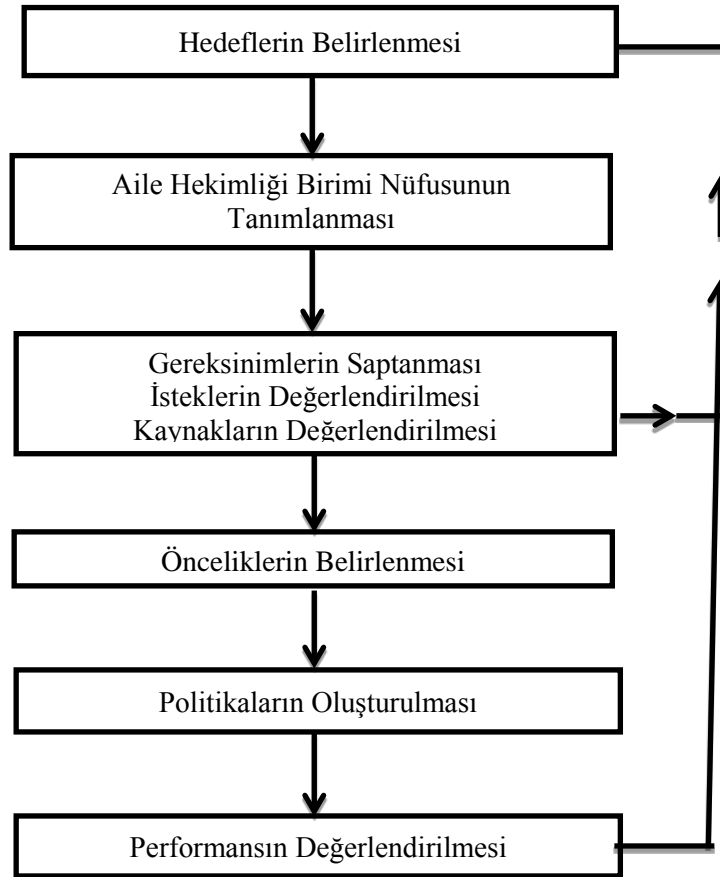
Hedeflerin Belirlenmesi

Aile Hekimliği Birimi Nüfusunun Tanımlanması

Gereksinimlerin Saptanması
İsteklerin Değerlendirilmesi
Kaynakların Değerlendirilmesi

Önceliklerin Belirlenmesi

Politikaların Oluşturulması

Performansın Değerlendirilmesi